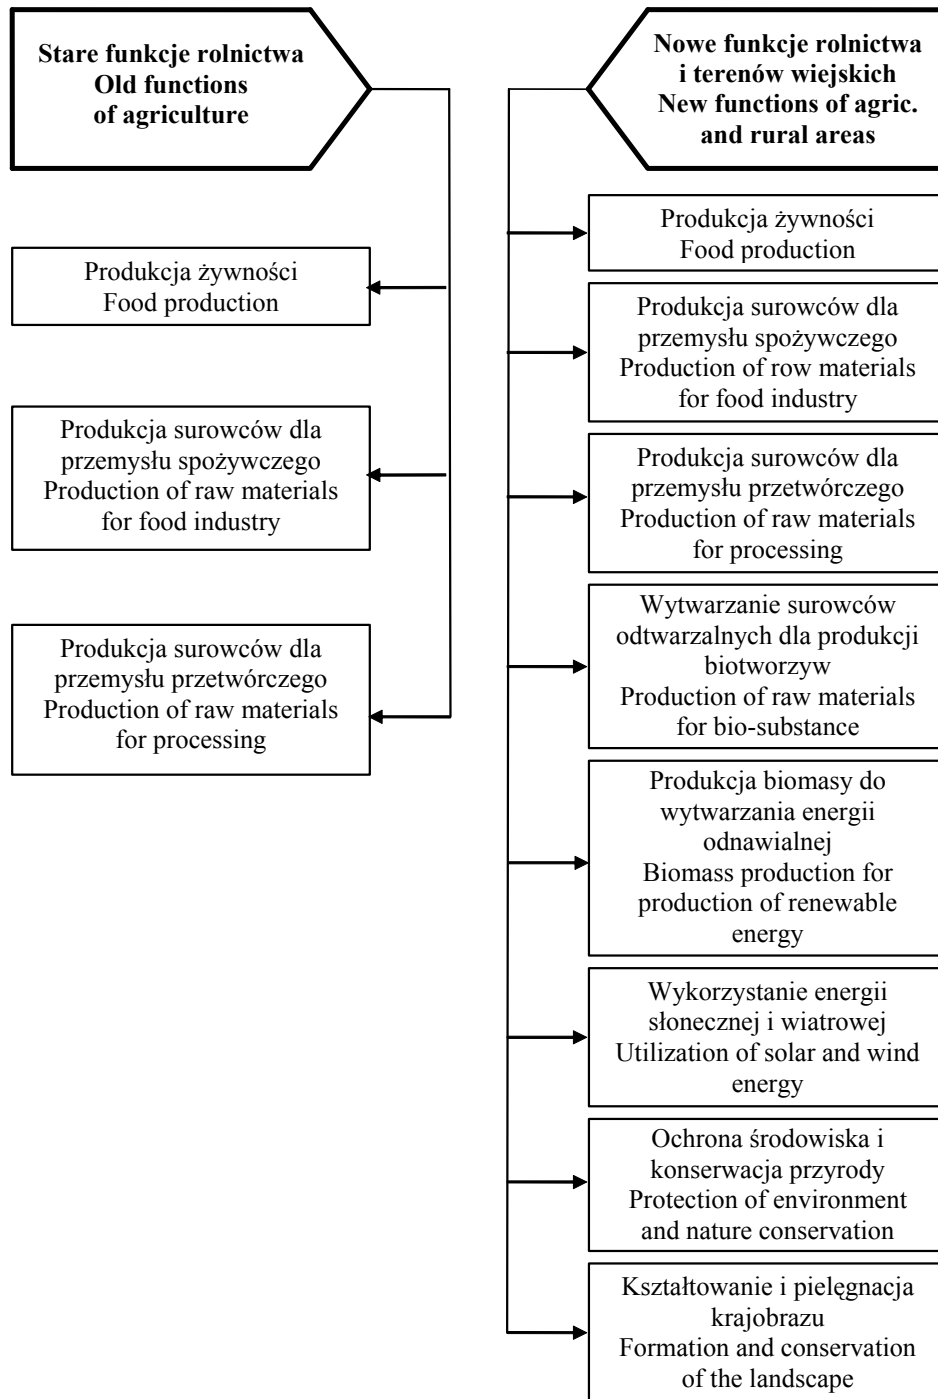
**Stare funkcje rolnictwa Old functions of agriculture**

Produkcja żywności
Food production

Produkcja surowców dla przemysłu spożywczego
Production of raw materials for food industry

Produkcja surowców dla przemysłu przetwórczego
Production of raw materials for processing

**Nowe funkcje rolnictwa i terenów wiejskich New functions of agric. and rural areas**

Produkcja żywności
Food production

Produkcja surowców dla przemysłu spożywczego
Production of row materials for food industry

Produkcja surowców dla przemysłu przetwórczego
Production of raw materials for processing

Wytwarzanie surowców odtwarzalnych dla produkcji biotworzyw
Production of raw materials for bio-substance

Produkcja biomasy do wytwarzania energii odnawialnej
Biomass production for production of renewable energy

Wykorzystanie energii słonecznej i wiatrowej
Utilization of solar and wind energy

Ochrona środowiska i konserwacja przyrody
Protection of environment and nature conservation

Kształtowanie i pielęgnacja krajobrazu
Formation and conservation of the landscape